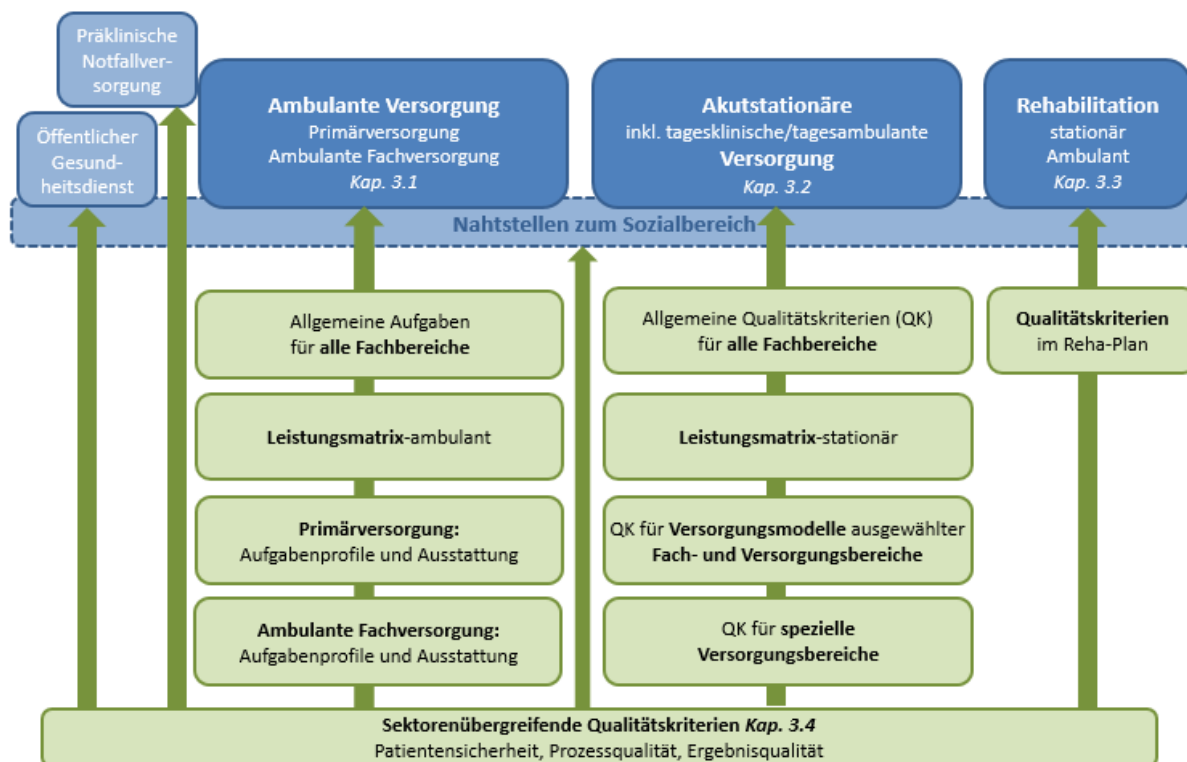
Präklinische Notfallversorgung

Öffentlicher Gesundheitsdienst

Ambulante Versorgung
Primärversorgung
Ambulante Fachversorgung
Kap. 3.1

Akutstationäre
inkl. tagesklinische/tagesambulante
Versorgung
Kap. 3.2

Rehabilitation
stationär
Ambulant
Kap. 3.3

Nahtstellen zum Sozialbereich

Allgemeine Aufgaben für alle Fachbereiche

Leistungsmatrix-ambulant

Primärversorgung: Aufgabenprofile und Ausstattung

Ambulante Fachversorgung: Aufgabenprofile und Ausstattung

Allgemeine Qualitätskriterien (QK) für alle Fachbereiche

Leistungsmatrix-stationär

QK für Versorgungsmodelle ausgewählter Fach- und Versorgungsbereiche

QK für spezielle Versorgungsbereiche

Qualitätskriterien im Reha-Plan

Sektorenübergreifende Qualitätskriterien Kap. 3.4
Patientensicherheit, Prozessqualität, Ergebnisqualität